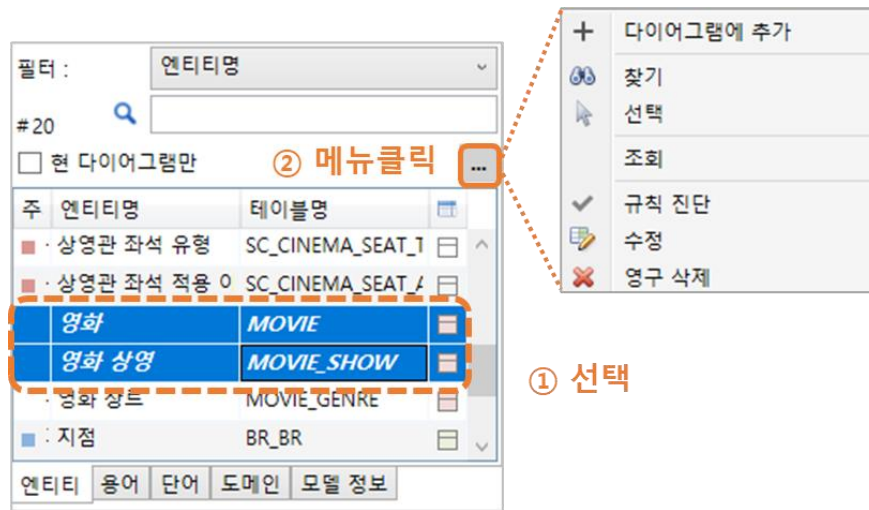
필터 : 엔티티명

#20

현 다이어그램만

② 메뉴클릭 ...

| 주 | 엔티티명 | 테이블명 |
|---|---|---|
| | 상영관 좌석 유형 | SC_CINEMA_SEAT_T |
| | 상영관 좌석 적용 0 | SC_CINEMA_SEAT_A |
| | 영화 | MOVIE |
| | 영화 상영 | MOVIE_SHOW |
| | 영화 장르 | MOVIE_GENRE |
| | 지점 | BR_BR |

엔티티 용어 단어 도메인 모델 정보

① 선택

다이어그램에 추가
찾기
선택
조회
규칙 진단
수정
영구 삭제